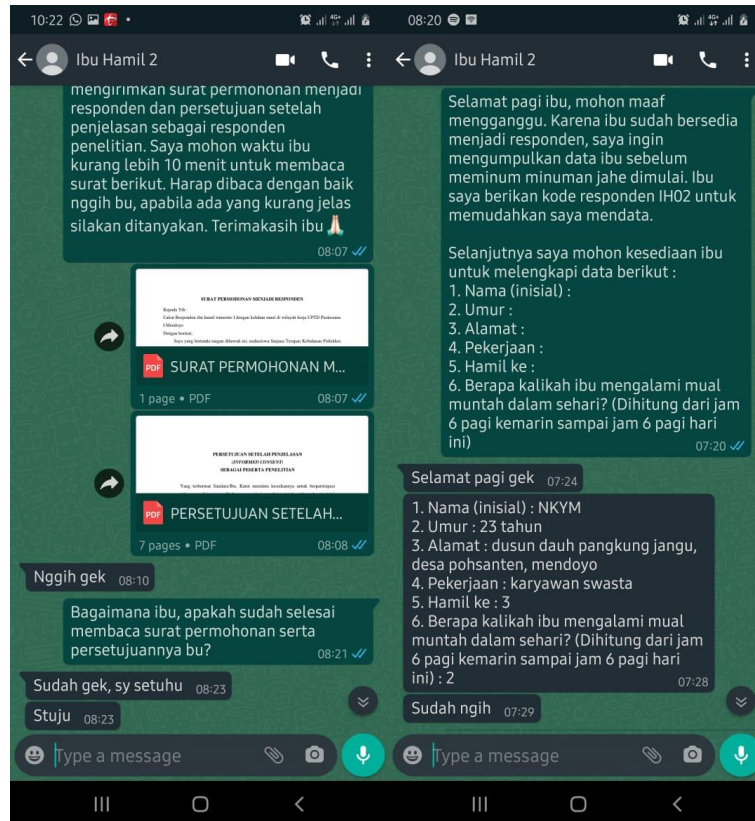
10:22

Ibu Hamil 2

mengirimkan surat permohonan menjadi responden dan persetujuan setelah penjelasan sebagai responden penelitian. Saya mohon waktu ibu kurang lebih 10 menit untuk membaca surat berikut. Harap dibaca dengan baik nggih bu, apabila ada yang kurang jelas silakan ditanyakan. Terimakasih ibu 🙏
08:07

SURAT PERMOHONAN MENJADI RESPONDEN
Kepada Yth :
Calon Responden ibu hamil trimester I dengan keluhan mual di wilayah kerja UPTD Puskesmas I Mendoyo
Dengan hormat,
Saya yang bertanda tangan dibawah ini, mahasiswa Sarjana Terapan Kebidanan Poltekkes

SURAT PERMOHONAN M...
1 page • PDF 08:07

PERSETUJUAN SETELAH PENJELASAN
(INFORMED CONSENT)
SEBAGAI PESERTA PENELITIAN
Yang terhormat Saudara/Ibu. Kami meminta kesediaannya untuk berpartisipasi

PERSETUJUAN SETELAH...
7 pages • PDF 08:08

Nggih gek 08:10

Bagaimana ibu, apakah sudah selesai membaca surat permohonan serta persetujuannya bu?
08:21

Sudah gek, sy setuhu 08:23

Stuju 08:23

Type a message

08:20

Ibu Hamil 2

Selamat pagi ibu, mohon maaf mengganggu. Karena ibu sudah bersedia menjadi responden, saya ingin mengumpulkan data ibu sebelum meminum minuman jahe dimulai. Ibu saya berikan kode responden IH02 untuk memudahkan saya mendata.

Selanjutnya saya mohon kesediaan ibu untuk melengkapi data berikut :
1. Nama (inisial) :
2. Umur :
3. Alamat :
4. Pekerjaan :
5. Hamil ke :
6. Berapa kalikah ibu mengalami mual muntah dalam sehari? (Dihitung dari jam 6 pagi kemarin sampai jam 6 pagi hari ini)
07:20

Selamat pagi gek 07:24

1. Nama (inisial) : NKYM
2. Umur : 23 tahun
3. Alamat : dusun dauh pangkung jangu, desa pohsanten, mendoyo
4. Pekerjaan : karyawan swasta
5. Hamil ke : 3
6. Berapa kalikah ibu mengalami mual muntah dalam sehari? (Dihitung dari jam 6 pagi kemarin sampai jam 6 pagi hari ini) : 2
07:28

Sudah ngih 07:29

Type a message